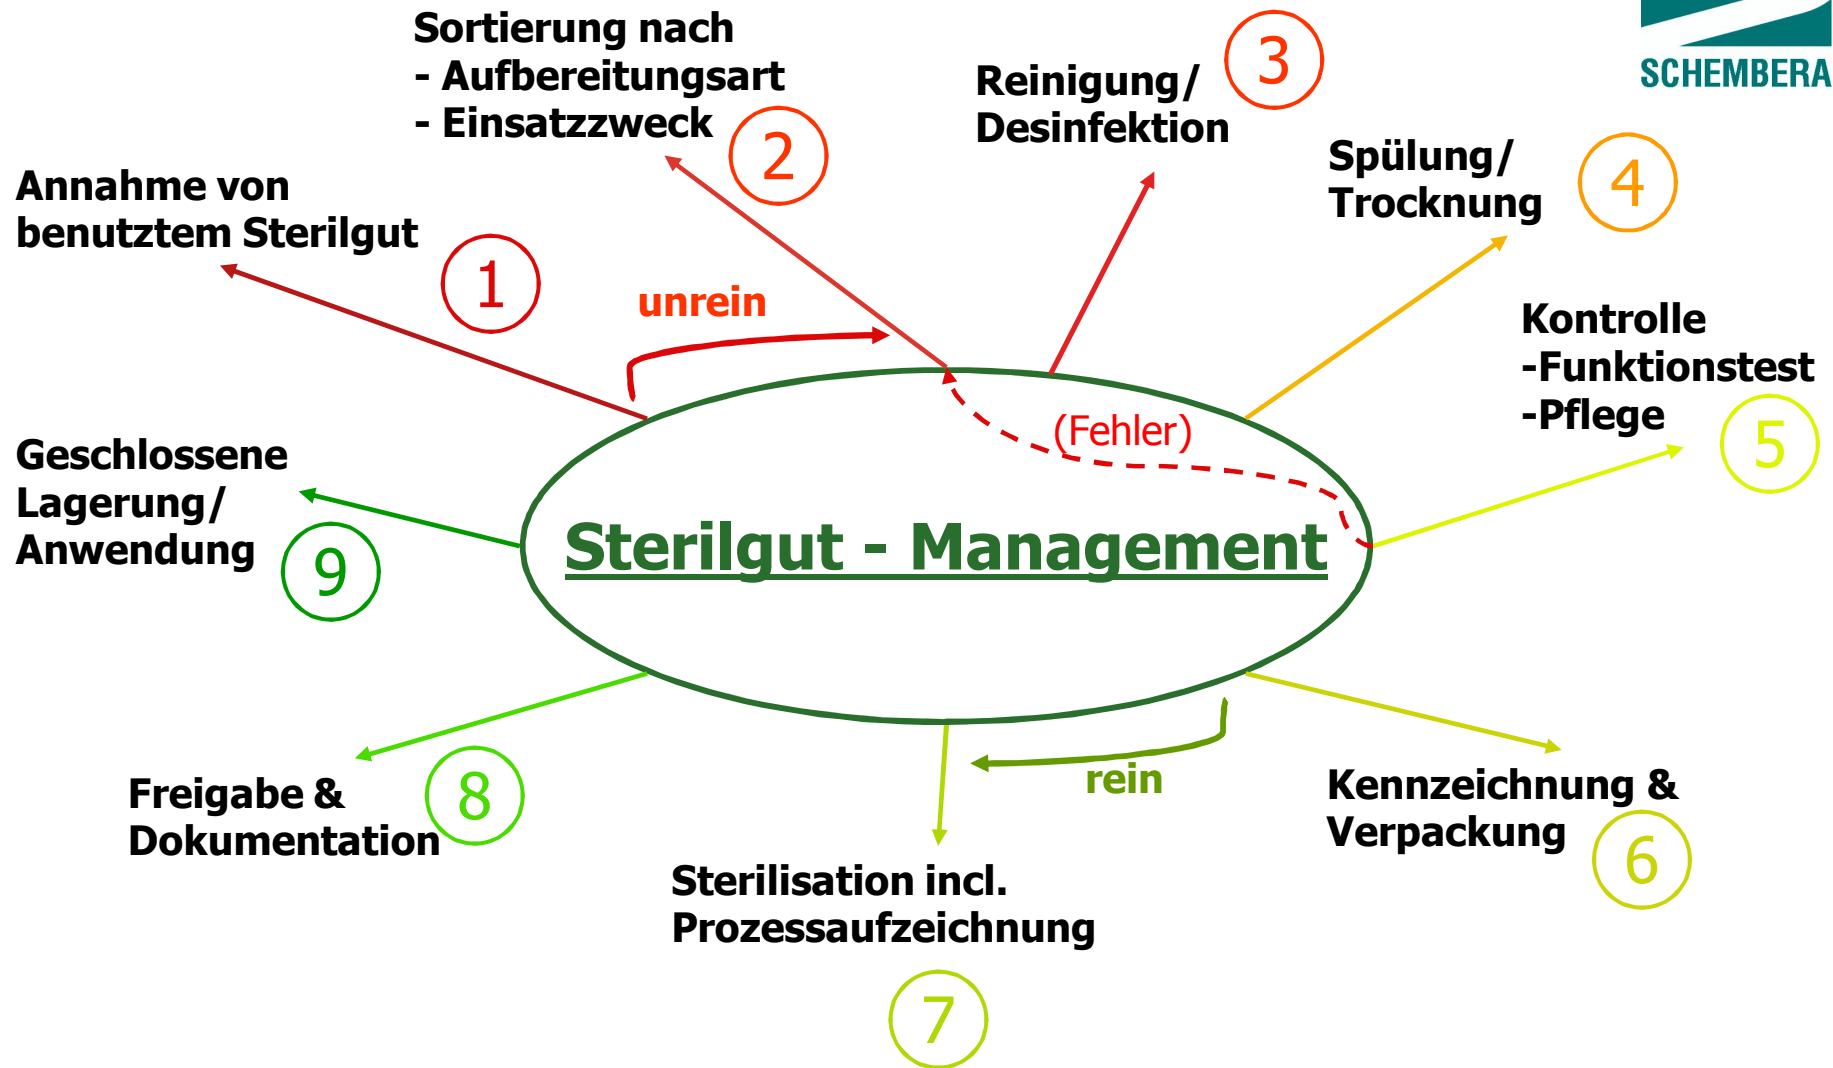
SCHEMBERA

Sortierung nach
- Aufbereitungsart
- Einsatzzweck

2

Reinigung/
Desinfektion

3

Spülung/
Trocknung

4

Annahme von
benutztem Sterilgut

1

unrein

Kontrolle
-Funktionstest
-Pflege

5

(Fehler)

Geschlossene
Lagerung/
Anwendung

9

Sterilgut - Management

rein

Freigabe &
Dokumentation

8

Kennzeichnung &
Verpackung

6

Sterilisation incl.
Prozessaufzeichnung

7